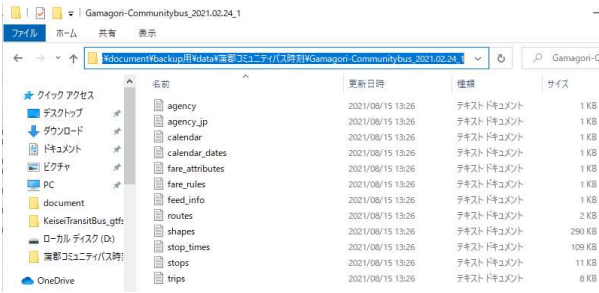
Gamagori-Communitybus_2021.02.24_1

ファイル ホーム 共有 表示

¥document¥backup用¥data¥蒲郡コミュニティバス時刻¥Gamagori-Communitybus_2021.02.24_1

Gamagori-C

クイック アクセス
デスクトップ
ダウンロード
ドキュメント
ピクチャ
PC
document
KeiseiTransitBus_gtfs
ローカル ディスク (D:)
蒲郡コミュニティバス時刻
OneDrive

| 名前 | 更新日時 | 種類 | サイズ |
|---|---|---|---|
| agency | 2021/08/15 13:26 | テキスト ドキュメント | 1 KB |
| agency_jp | 2021/08/15 13:26 | テキスト ドキュメント | 1 KB |
| calendar | 2021/08/15 13:26 | テキスト ドキュメント | 1 KB |
| calendar_dates | 2021/08/15 13:26 | テキスト ドキュメント | 1 KB |
| fare_attributes | 2021/08/15 13:26 | テキスト ドキュメント | 1 KB |
| fare_rules | 2021/08/15 13:26 | テキスト ドキュメント | 1 KB |
| feed_info | 2021/08/15 13:26 | テキスト ドキュメント | 1 KB |
| routes | 2021/08/15 13:26 | テキスト ドキュメント | 2 KB |
| shapes | 2021/08/15 13:26 | テキスト ドキュメント | 290 KB |
| stop_times | 2021/08/15 13:26 | テキスト ドキュメント | 109 KB |
| stops | 2021/08/15 13:26 | テキスト ドキュメント | 11 KB |
| trips | 2021/08/15 13:26 | テキスト ドキュメント | 8 KB |